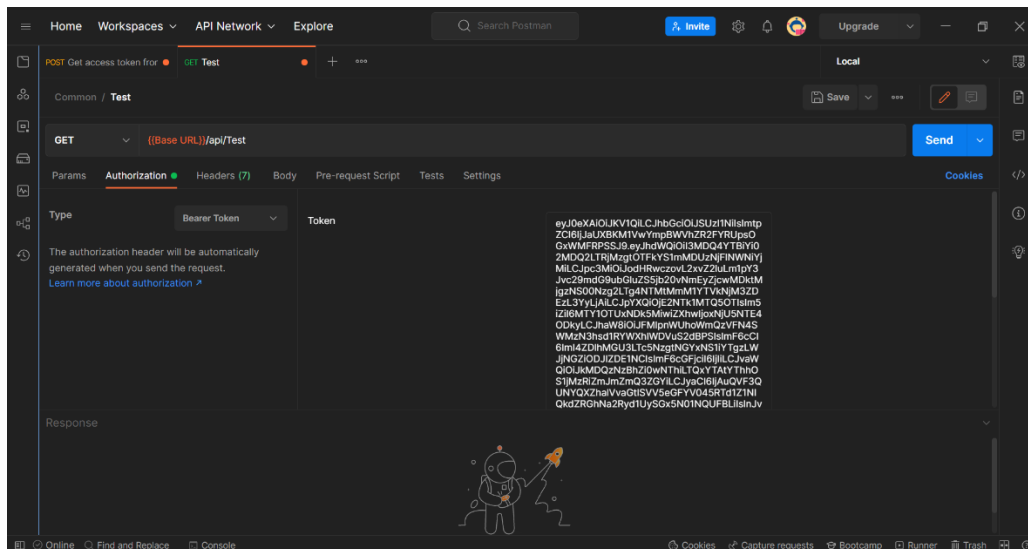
Home Workspaces API Network Explore

Search Postman

Invite

Upgrade

POST Get access token fror

GET Test

Local

Common / Test

Save

GET {{Base URL}}/api/Test

Send

Params Authorization Headers (7) Body Pre-request Script Tests Settings

Cookies

Type

Bearer Token

The authorization header will be automatically generated when you send the request.

Learn more about authorization ↗

Token

eyJ0eXAiOiJKV1QiLCJhbGciOiJSUzI1NiIsImtpZCI6IjJaUXBKM1VwYmpBWVhZR2FYRUpsOGxWMFRPSSJ9.eyJhdWQiOiI3MDQ4YTBiYi02MDQ2LTRjMzgtOTFkYS1mMDUzNjFlNWNiYjMiLCJpc3MiOiJodHRwczovL2xvZ2luLm1pY3Jvc29mdG9ubGluZS5jb20vNmEyZjcwMDktMjgzNS00Nzg2LTg4NTMtMmM1YTVkNjM3ZDEzL3YyLjAiLCJpYXQiOjE2NTk1MTQ5OTIsIm5iZiI6MTY1OTUxNDk5MiwiZXhwIjoxNjU5NTE4ODkyLCJhaW8iOiJFMlpnWUhoWmQzVFN4SWMzN3hsd1RYWXhlWDVuS2dBPSIsImF6cCI6ImI4ZDlhMGU3LTc5NzgtNGYxNS1iYTgzLWJjNGZiODJlZDE1NCIsImF6cGFjciI6IjIiLCJvaWQiOiJkMDQzNzBhZi0wNThiLTQxYTAtYThhOS1jMzRiZmJmZmQ3ZGYiLCJyaCI6IjAuQVF3QUNYQXZhaVVvaGtlSVV5eGFYV045RTd1Z1NIQkdZRGhNa2Ryd1UySGx5N01NQUFBLiIsInJv

Response

Online Find and Replace Console

Cookies Capture requests Bootcamp Runner Trash